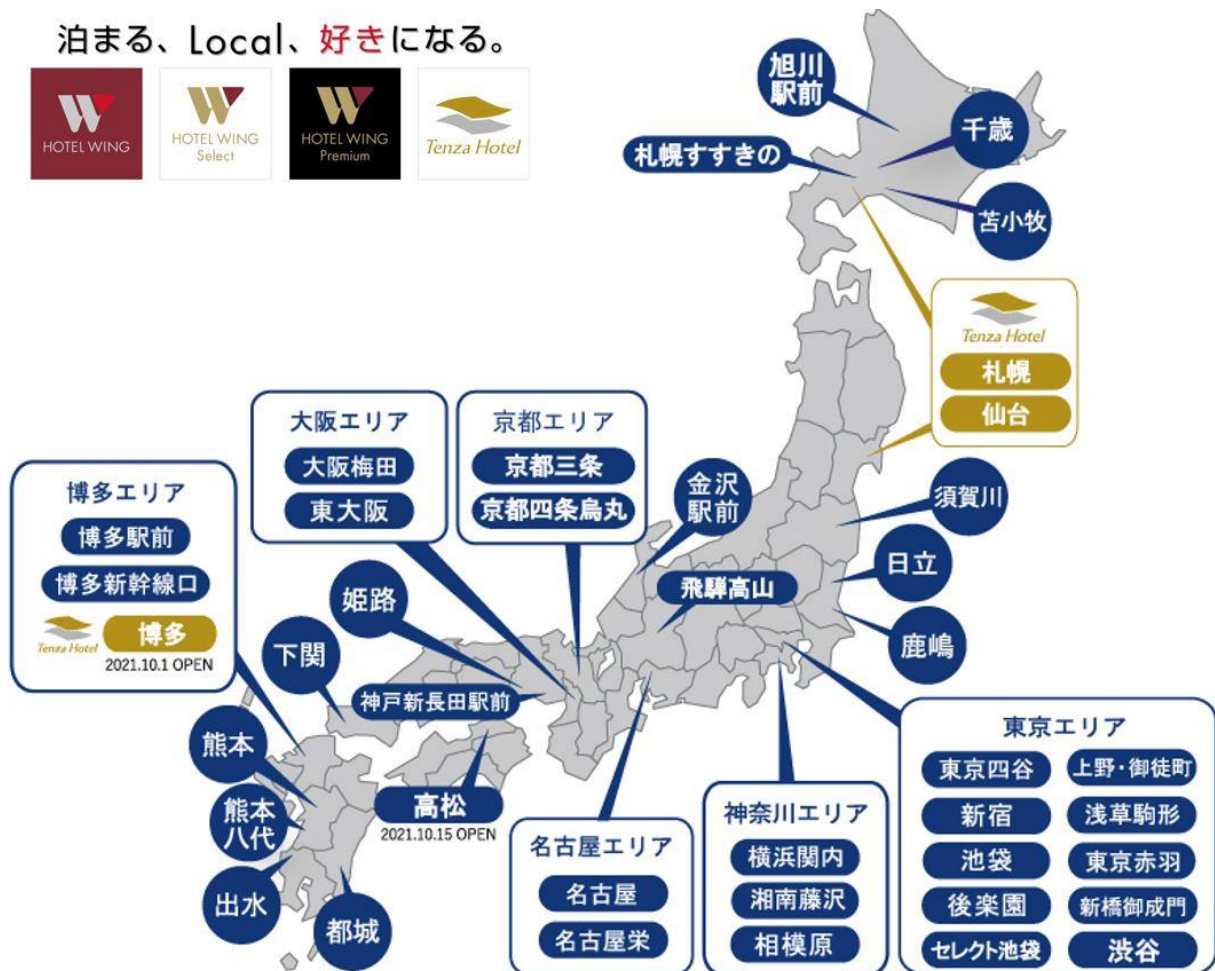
泊まる、Local、好きになる。

HOTEL WING

HOTEL WING Select

HOTEL WING Premium

Tenza Hotel

旭川駅前

千歳

札幌すすきの

苫小牧

Tenza Hotel
札幌
仙台

大阪エリア
大阪梅田
東大阪

京都エリア
京都三条
京都四条烏丸

金沢駅前

須賀川

日立

飛騨高山

鹿嶋

博多エリア
博多駅前
博多新幹線口
Tenza Hotel 博多
2021.10.1 OPEN

姫路

下関

神戸新長田駅前

熊本

熊本八代

高松
2021.10.15 OPEN

出水

都城

名古屋エリア
名古屋
名古屋栄

神奈川エリア
横浜関内
湘南藤沢
相模原

東京エリア
東京四谷
上野・御徒町
新宿
浅草駒形
池袋
東京赤羽
後楽園
新橋御成門
セレクト池袋
渋谷